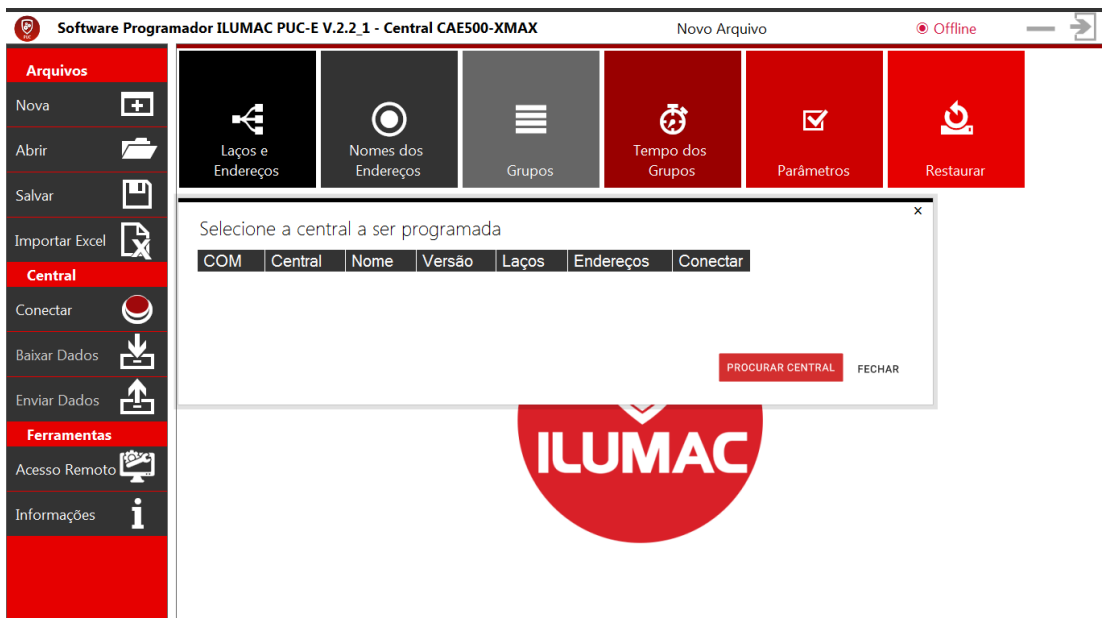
Software Programador ILUMAC PUC-E V.2.2_1 - Central CAE500-XMAX

Novo Arquivo

Offline

Arquivos

Nova

Abrir

Salvar

Importar Excel

Central

Conectar

Baixar Dados

Enviar Dados

Ferramentas

Acesso Remoto

Informações

Laços e Endereços

Nomes dos Endereços

Grupos

Tempo dos Grupos

Parâmetros

Restaurar

×

Selecione a central a ser programada

| COM | Central | Nome | Versão | Laços | Endereços | Conectar |
|---|---|---|---|---|---|---|

PROCURAR CENTRAL

FECHAR

ILUMAC